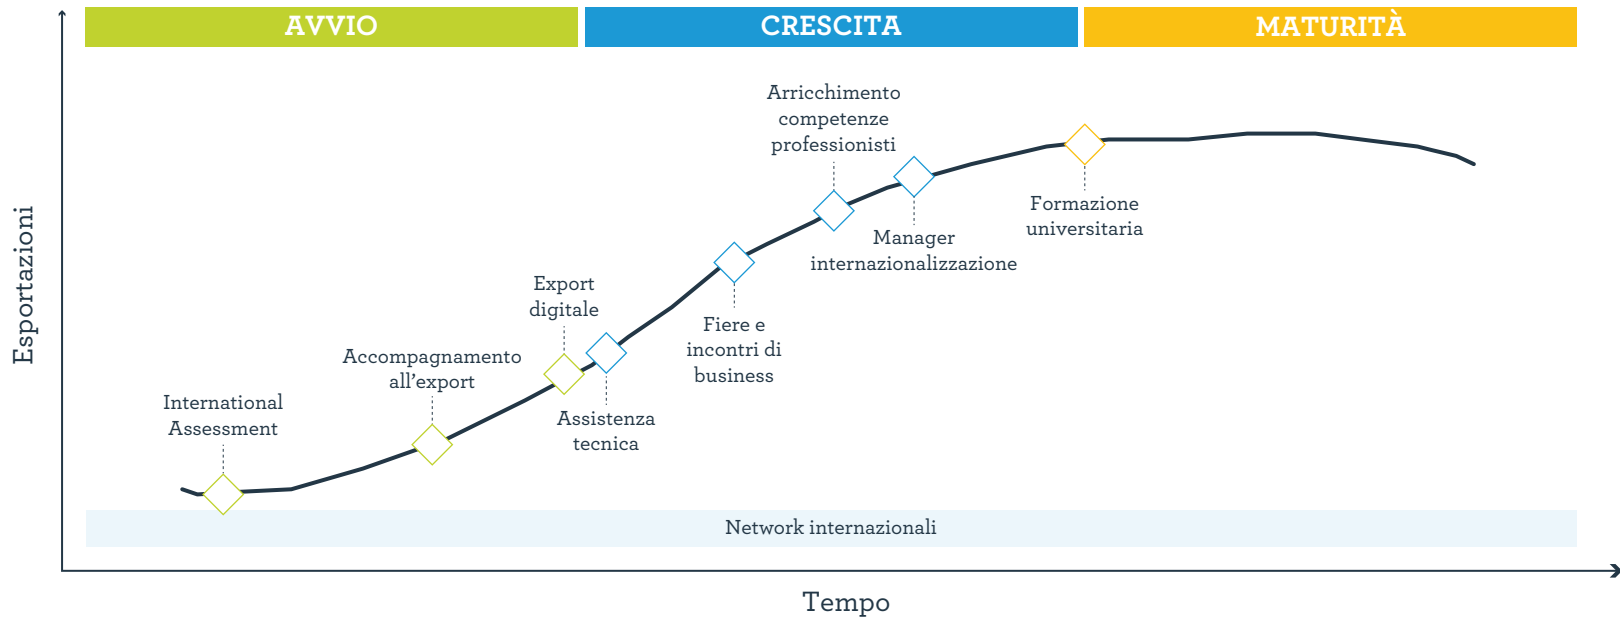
AVVIO

CRESCITA

MATURITÀ

Esportazioni

Arricchimento competenze professionisti

Formazione universitaria

Manager internazionalizzazione

Fiere e incontri di business

Export digitale

Accompagnamento all'export

Assistenza tecnica

International Assessment

Network internazionali

Tempo